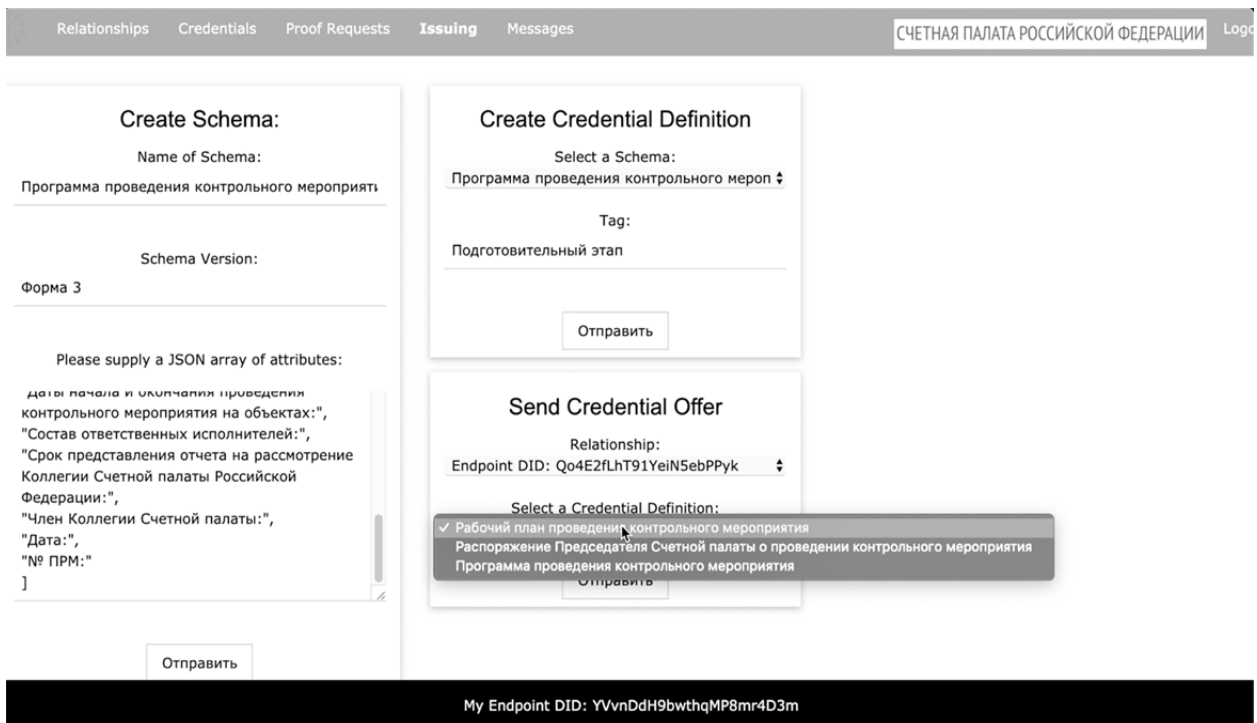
Relationships Credentials Proof Requests Issuing Messages

СЧЕТНАЯ ПАЛАТА РОССИЙСКОЙ ФЕДЕРАЦИИ

Logo

Create Schema:

Name of Schema:

Программа проведения контрольного мероприяті

Schema Version:

Форма 3

Please supply a JSON array of attributes:

"Даты начала и окончания проведения контрольного мероприятия на объектах:",
"Состав ответственных исполнителей:",
"Срок представления отчета на рассмотрение Коллегии Счетной палаты Российской Федерации:",
"Член Коллегии Счетной палаты:",
"Дата:",
"№ ПРМ:"
]

Отправить

Create Credential Definition

Select a Schema:

Программа проведения контрольного мероп

Tag:

Подготовительный этап

Отправить

Send Credential Offer

Relationship:

Endpoint DID: Qo4E2fLhT91YeiN5ebPPyk

Select a Credential Definition:

✓ Рабочий план проведения контрольного мероприятия
Распоряжение Председателя Счетной палаты о проведении контрольного мероприятия
Программа проведения контрольного мероприятия

Отправить

My Endpoint DID: YVvnDdH9bwthqMP8mr4D3m